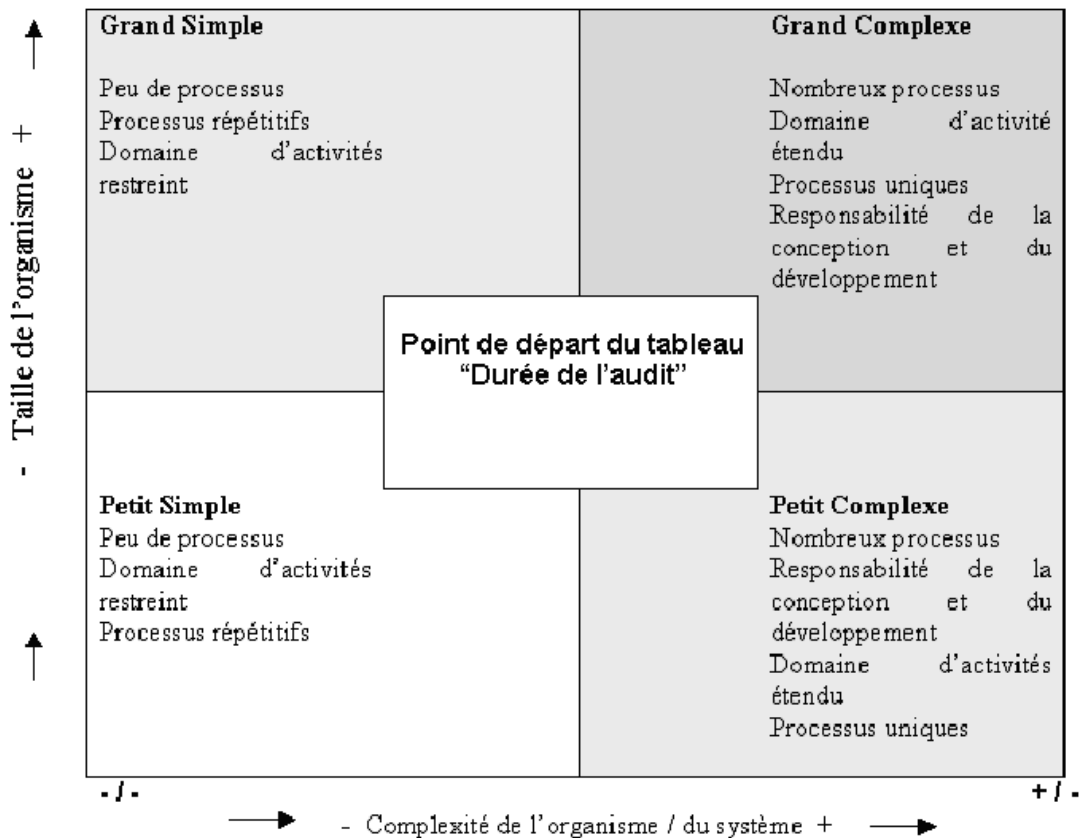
- Taille de l'organisme +

Grand Simple

Peu de processus
Processus répétitifs
Domaine d'activités restreint

Grand Complexe

Nombreux processus
Domaine d'activité étendu
Processus uniques
Responsabilité de la conception et du développement

Point de départ du tableau "Durée de l'audit"

Petit Simple
Peu de processus
Domaine d'activités restreint
Processus répétitifs

Petit Complexe
Nombreux processus
Responsabilité de la conception et du développement
Domaine d'activités étendu
Processus uniques

- / -

+ / -

- Complexité de l'organisme / du système +